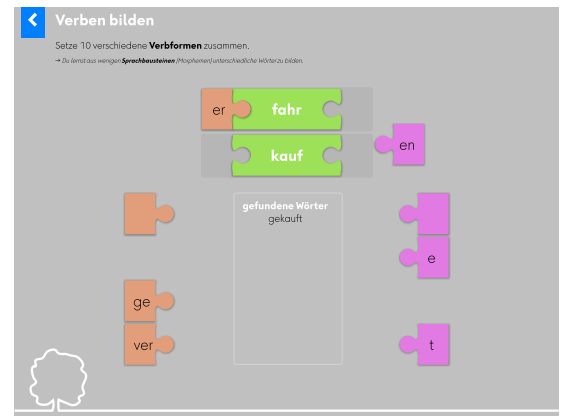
Verben bilden

Setze 10 verschiedene **Verbformen** zusammen.

→ Du lernst aus wenigen **Sprachbausteinen** (Morphemen) unterschiedliche Wörter zu bilden.

er

fahr

kauf

en

gefundene Wörter

gekauft

e

ge

ver

t